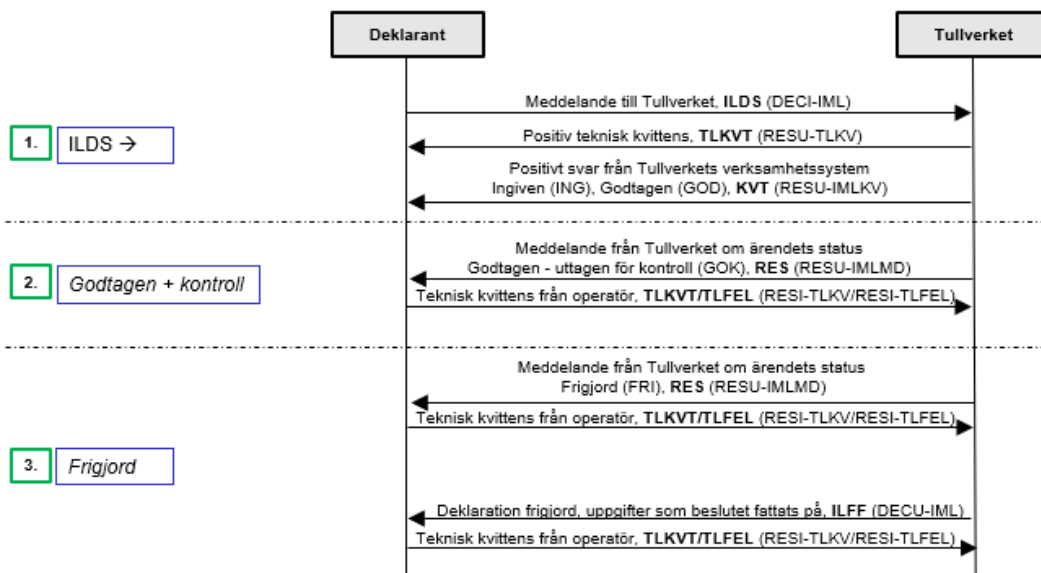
Deklarant

Tullverket

Meddelande till Tullverket, **ILDS** (DECI-IML)

1. ILDS →

Positiv teknisk kvittens, **TLKVT** (RESU-TLKV)

Positivt svar från Tullverkets verksamhetssystem Ingiven (ING), Godtagen (GOD), **KVT** (RESU-IMLKV)

Meddelande från Tullverket om ärendets status Godtagen - uttagen för kontroll (GOK), **RES** (RESU-IMLMD)

2. *Godtagen + kontroll*

Teknisk kvittens från operatör, **TLKVT/TLFEL** (RESI-TLKV/RESI-TLFEL)

Meddelande från Tullverket om ärendets status Frigjord (FRI), **RES** (RESU-IMLMD)

Teknisk kvittens från operatör, **TLKVT/TLFEL** (RESI-TLKV/RESI-TLFEL)

3. *Frigjord*

Deklaration frigjord, uppgifter som beslutet fattats på, **ILFF** (DECU-IML)

Teknisk kvittens från operatör, **TLKVT/TLFEL** (RESI-TLKV/RESI-TLFEL)